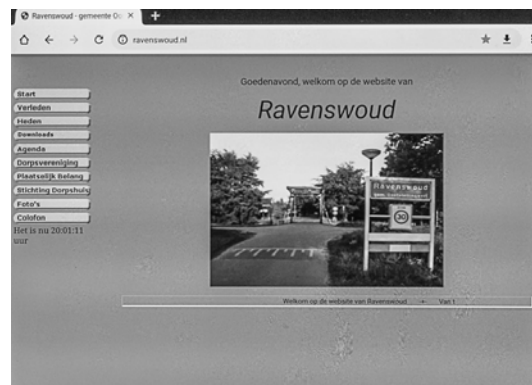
Ravenswoud - gemeente Oo ×

ravenswoud.nl

Goedenavond, welkom op de website van

Ravenswoud

Start
Verleden
Heden
Downloads
Agenda
Dorpsvereniging
Plaatselijk Belang
Stichting Dorpshuis
Foto's
Colofon

Het is nu 20:01:11 uur

Ravenswoud
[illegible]

30

Welkom op de website van Ravenswoud + Van t